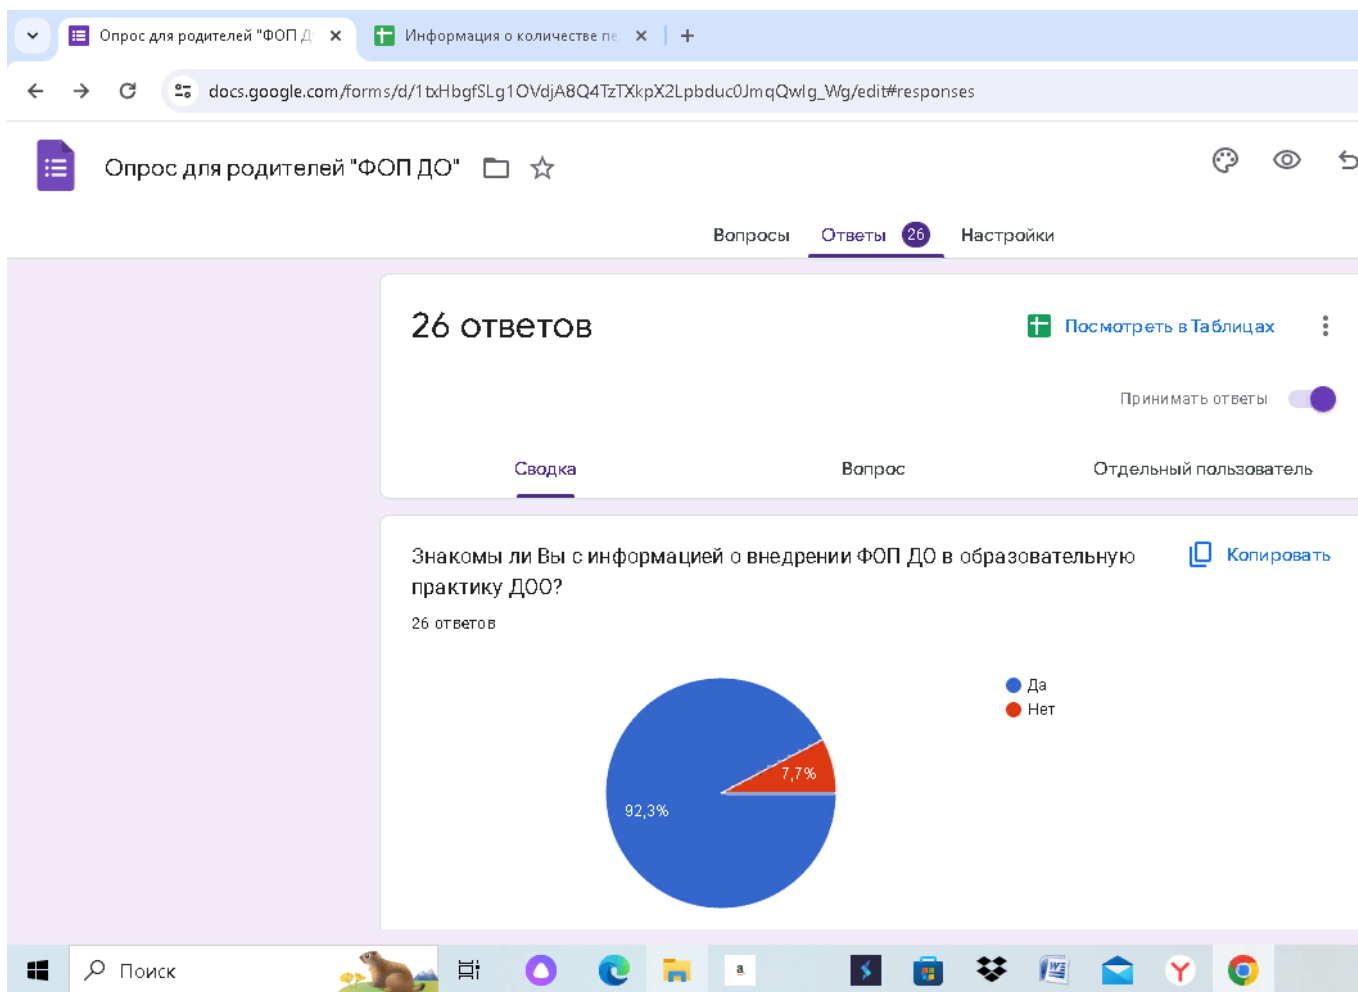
Опрос для родителей "ФОП Д ×
Информация о количестве пе ×
+

docs.google.com/forms/d/1txHbgfSLg1OVdjA8Q4TzTXkpX2Lpbduc0JmqQwlg_Wg/edit#responses

Опрос для родителей "ФОП ДО"

Вопросы
Ответы 26
Настройки

26 ответов

Посмотреть в Таблицах

Принимать ответы

Сводка
Вопрос
Отдельный пользователь

Знакомы ли Вы с информацией о внедрении ФОП ДО в образовательную практику ДОО?

Копировать

26 ответов

Да
Нет

7,7%
92,3%

Поиск

a